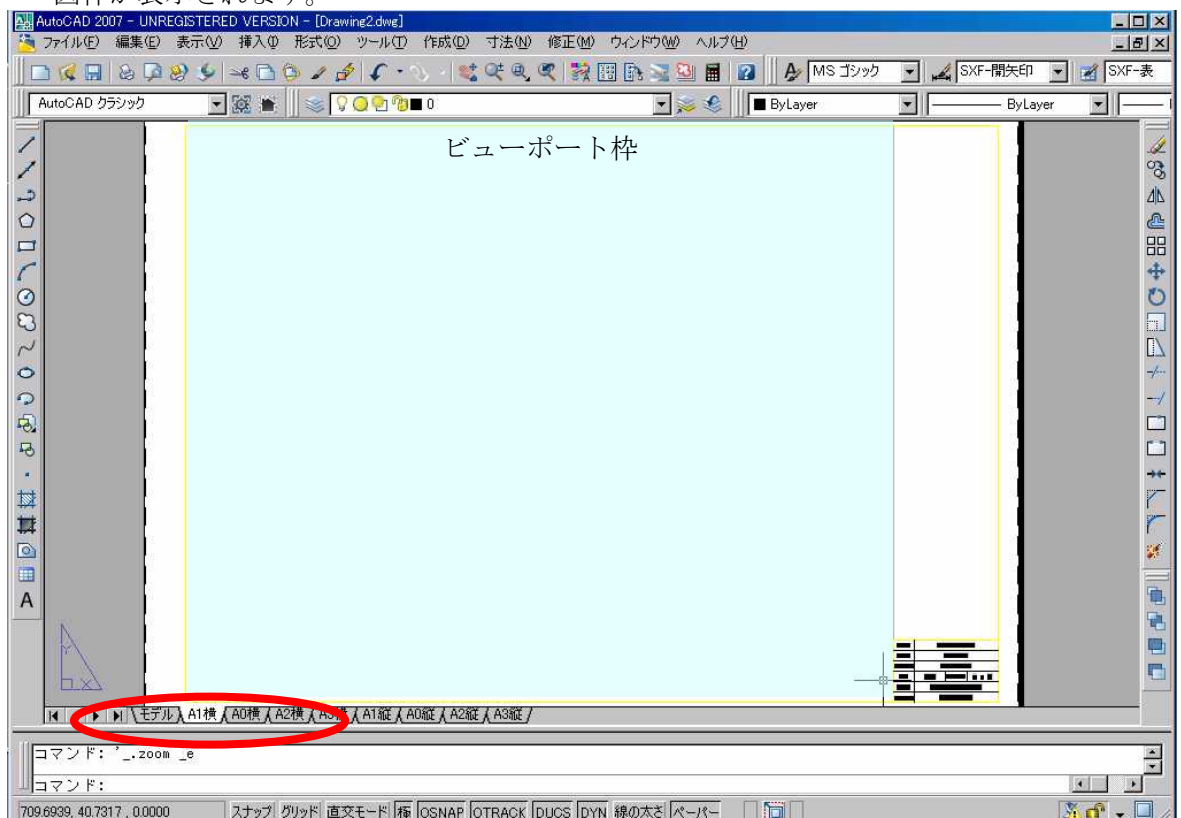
図枠が表示されます。

AutoCAD 2007 - UNREGISTERED VERSION - [Drawing2.dwg]

ファイル(F) 編集(E) 表示(V) 挿入(I) 形式(O) ツール(T) 作成(D) 寸法(N) 修正(M) ウィンドウ(W) ヘルプ(H)

MS ゴシック SXF-開矢印 SXF-表

AutoCAD クラシック 0 ByLayer ByLayer

ビューポート枠

A

モデル A1横 A0横 A2横 A3横 A1縦 A0縦 A2縦 A3縦

コマンド: '_.zoom _e

コマンド:

709.6939, 40.7317 , 0.0000 スナップ グリッド 直交モード 極 OSNAP OTRACK DUCS DYN 線の太さ ペーパー